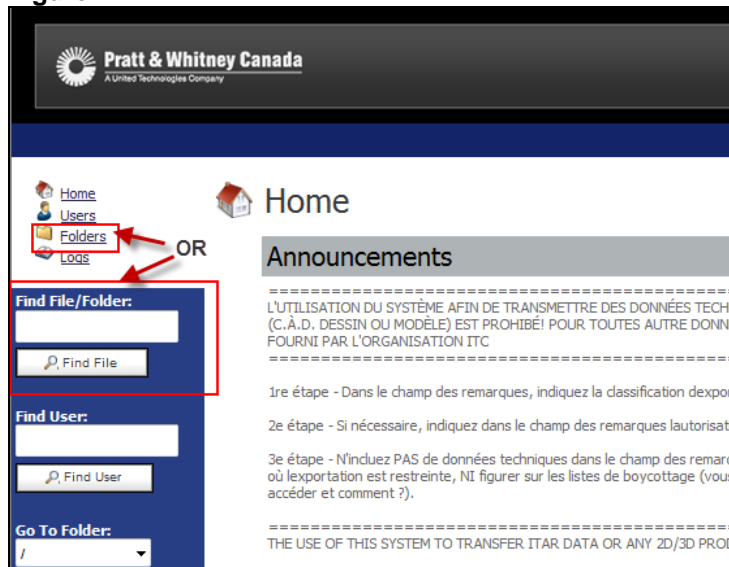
Pratt & Whitney Canada
A United Technologies Company

Home
Users
Folders
Logs

OR

Find File/Folder:
Find File

Find User:
Find User

Go To Folder:
/

Home

Announcements

==========================================
L'UTILISATION DU SYSTÈME AFIN DE TRANSMETTRE DES DONNÉES TECH
(C.À.D. DESSIN OU MODÈLE) EST PROHIBÉ! POUR TOUTES AUTRE DONN
FOURNI PAR L'ORGANISATION ITC
==========================================

1re étape - Dans le champ des remarques, indiquez la classification dexpor

2e étape - Si nécessaire, indiquez dans le champ des remarques lautorisat

3e étape - N'incluez PAS de données techniques dans le champ des remarc
où lexportation est restreinte, NI figurer sur les listes de boycottage (vous
accéder et comment ?).

==========================================
THE USE OF THIS SYSTEM TO TRANSFER ITAR DATA OR ANY 2D/3D PRO